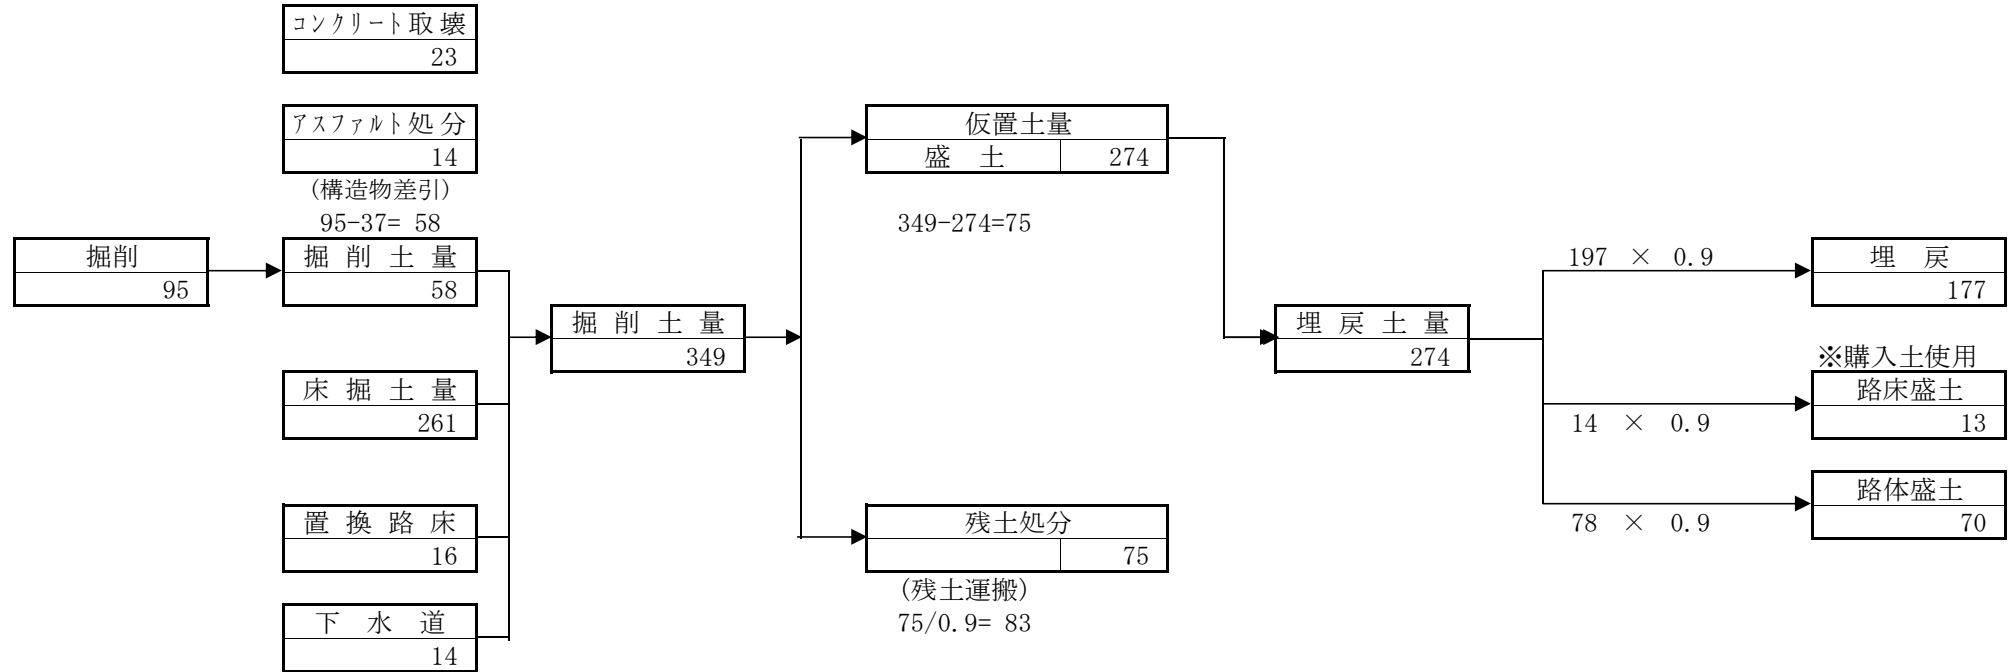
ｺﾝｸﾘｰﾄ取壊
23

ｱｽﾌｧﾙﾄ処分
14

（構造物差引）
95-37= 58

掘削
95

掘 削 土 量
58

床 掘 土 量
261

置 換 路 床
16

下 水 道
14

掘 削 土 量
349

仮置土量
盛 土 274

349-274=75

残土処分
75

（残土運搬）
75/0.9= 83

埋 戻 土 量
274

197 × 0.9

埋 戻
177

※購入土使用

路床盛土
13

14 × 0.9

路体盛土
70

78 × 0.9